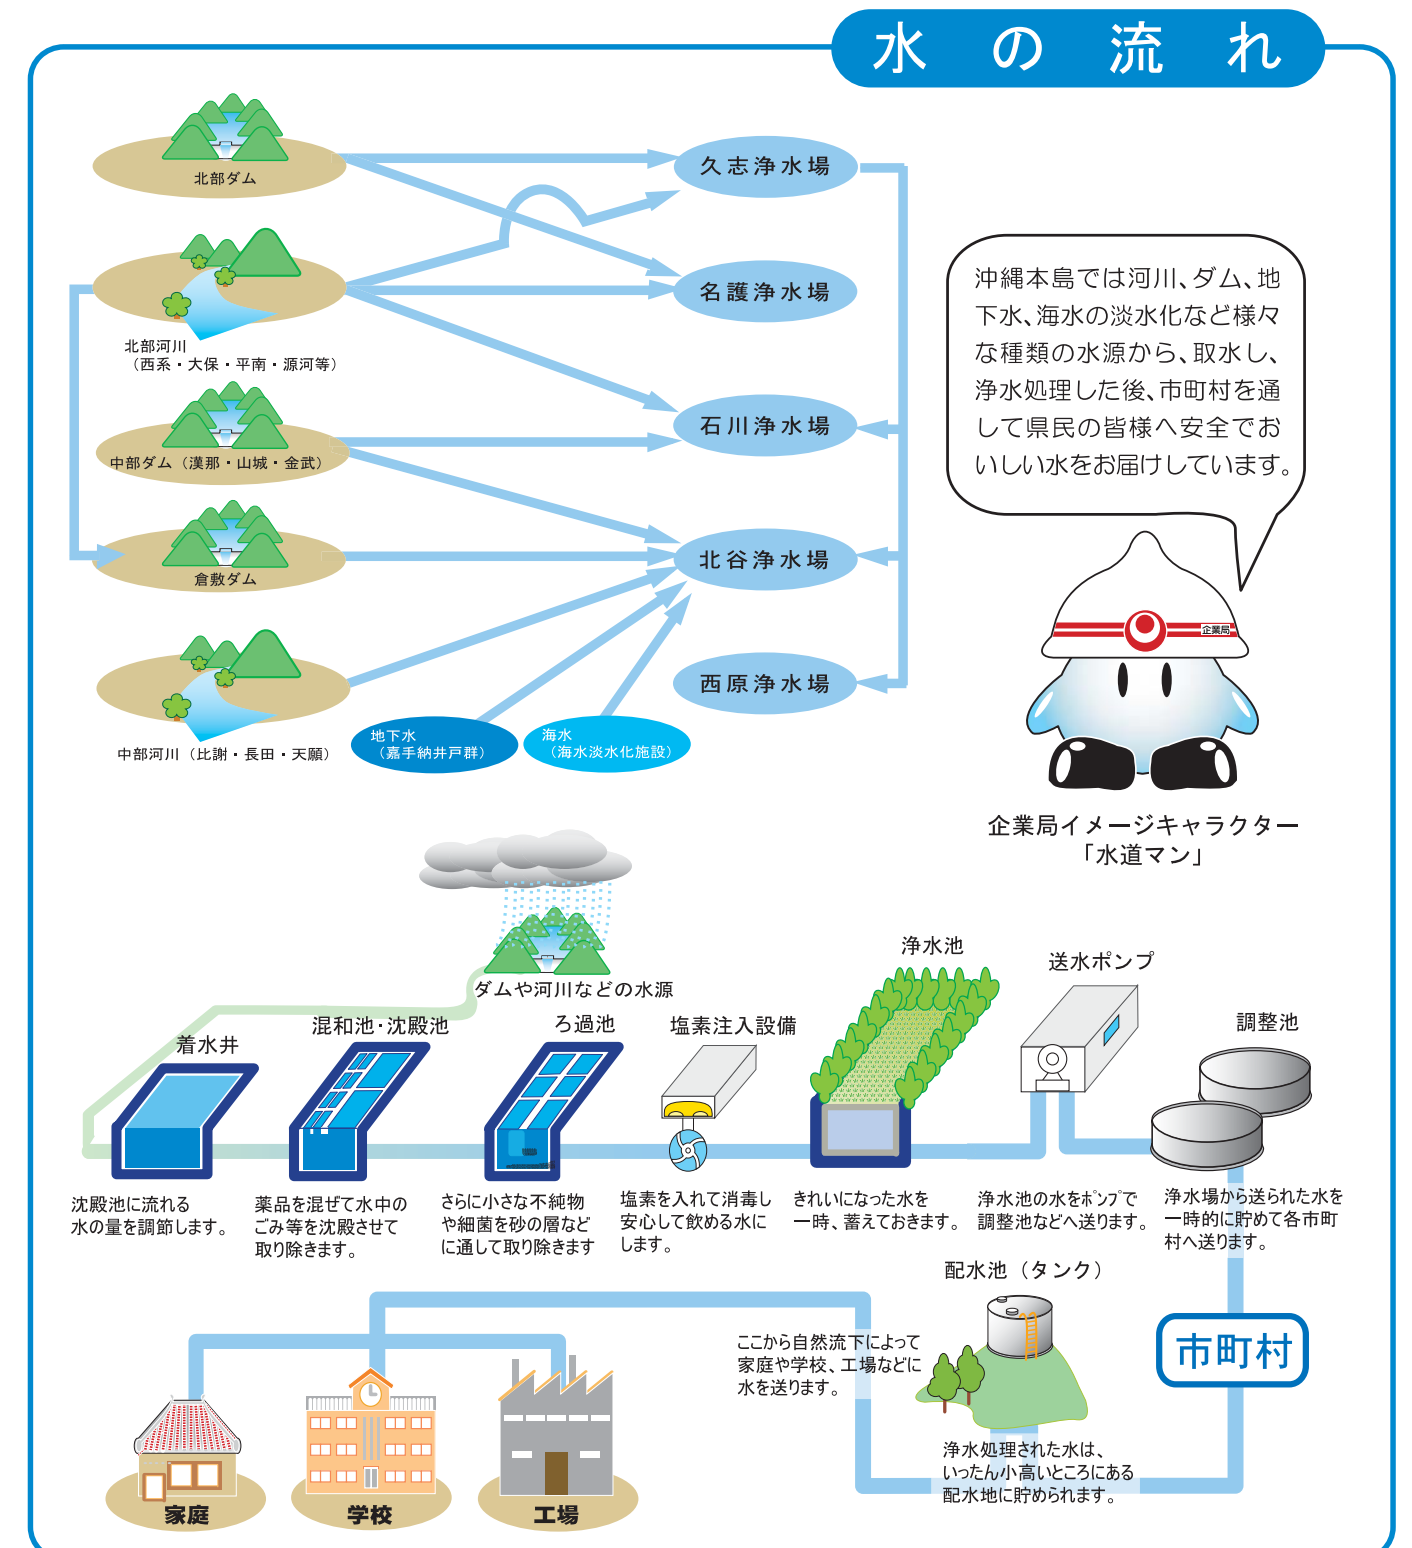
水 の 流 れ

北部ダム

北部河川
（西系・大保・平南・源河等）

中部ダム（漢那・山城・金武）

倉敷ダム

中部河川（比謝・長田・天願）

地下水
（嘉手納井戸群）

海水
（海水淡水化施設）

久志浄水場

名護浄水場

石川浄水場

北谷浄水場

西原浄水場

沖縄本島では河川、ダム、地下水、海水の淡水化など様々な種類の水源から、取水し、浄水処理した後、市町村を通して県民の皆様へ安全でおいしい水をお届けしています。

企業局

企業局イメージキャラクター
「水道マン」

ダムや河川などの水源

着水井

混和池・沈殿池

ろ過池

塩素注入設備

浄水池

送水ポンプ

調整池

沈殿池に流れる水の量を調節します。

薬品を混ぜて水中のごみ等を沈殿させて取り除きます。

さらに小さな不純物や細菌を砂の層などに通して取り除きます

塩素を入れて消毒し安心して飲める水にします。

きれいになった水を一時、蓄えておきます。

浄水池の水をポンプで調整池などへ送ります。

浄水場から送られた水を一時的に貯めて各市町村へ送ります。

配水池（タンク）

市町村

ここから自然流下によって家庭や学校、工場などに水を送ります。

浄水処理された水は、いったん小高いところにある配水地に貯められます。

家庭

学校

工場